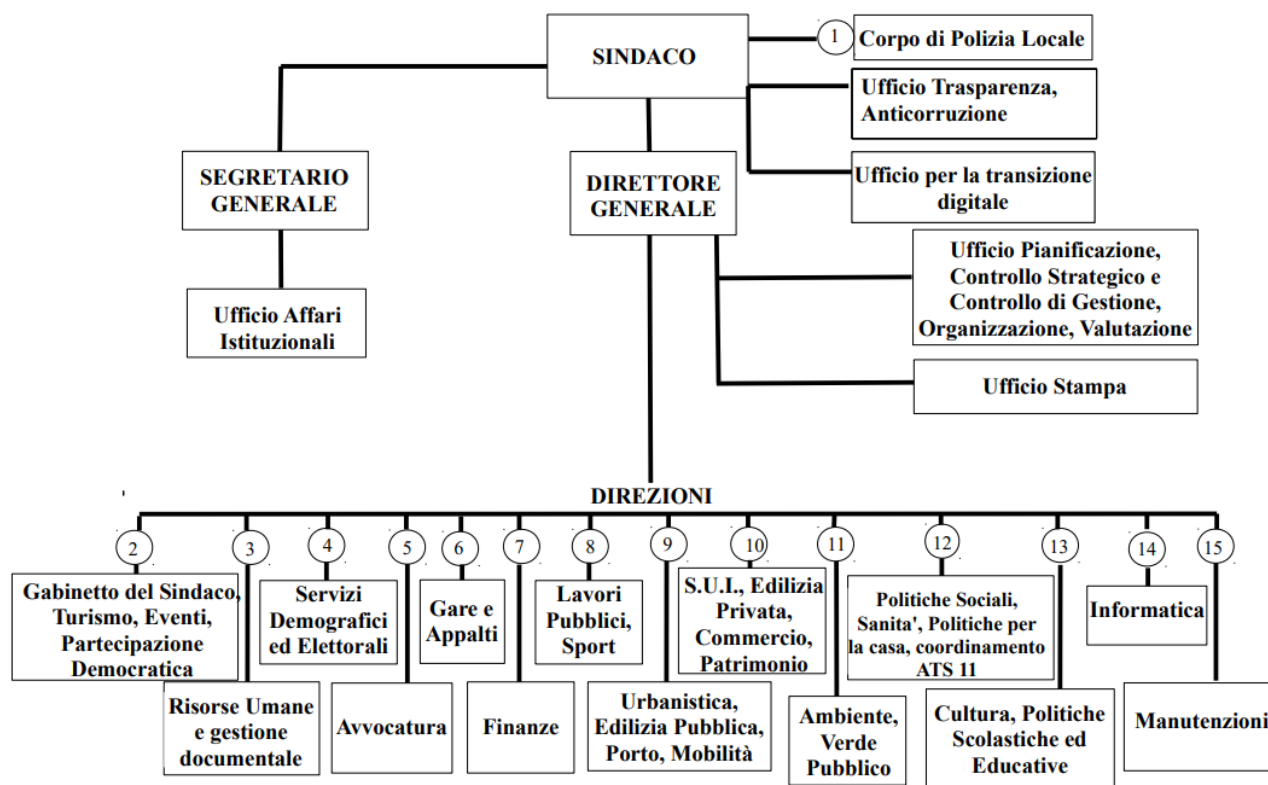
SINDACO

1 Corpo di Polizia Locale

Ufficio Trasparenza, Anticorruzione

Ufficio per la transizione digitale

SEGRETARIO GENERALE

Ufficio Affari Istituzionali

DIRETTORE GENERALE

Ufficio Pianificazione, Controllo Strategico e Controllo di Gestione, Organizzazione, Valutazione

Ufficio Stampa

DIREZIONI

2 Gabinetto del Sindaco, Turismo, Eventi, Partecipazione Democratica

3 Risorse Umane e gestione documentale

4 Servizi Demografici ed Elettorali

5 Avvocatura

6 Gare e Appalti

7 Finanze

8 Lavori Pubblici, Sport

9 Urbanistica, Edilizia Pubblica, Porto, Mobilità

10 S.U.I., Edilizia Privata, Commercio, Patrimonio

11 Ambiente, Verde Pubblico

12 Politiche Sociali, Sanita', Politiche per la casa, coordinamento ATS 11

13 Cultura, Politiche Scolastiche ed Educative

14 Informatica

15 Manutenzioni